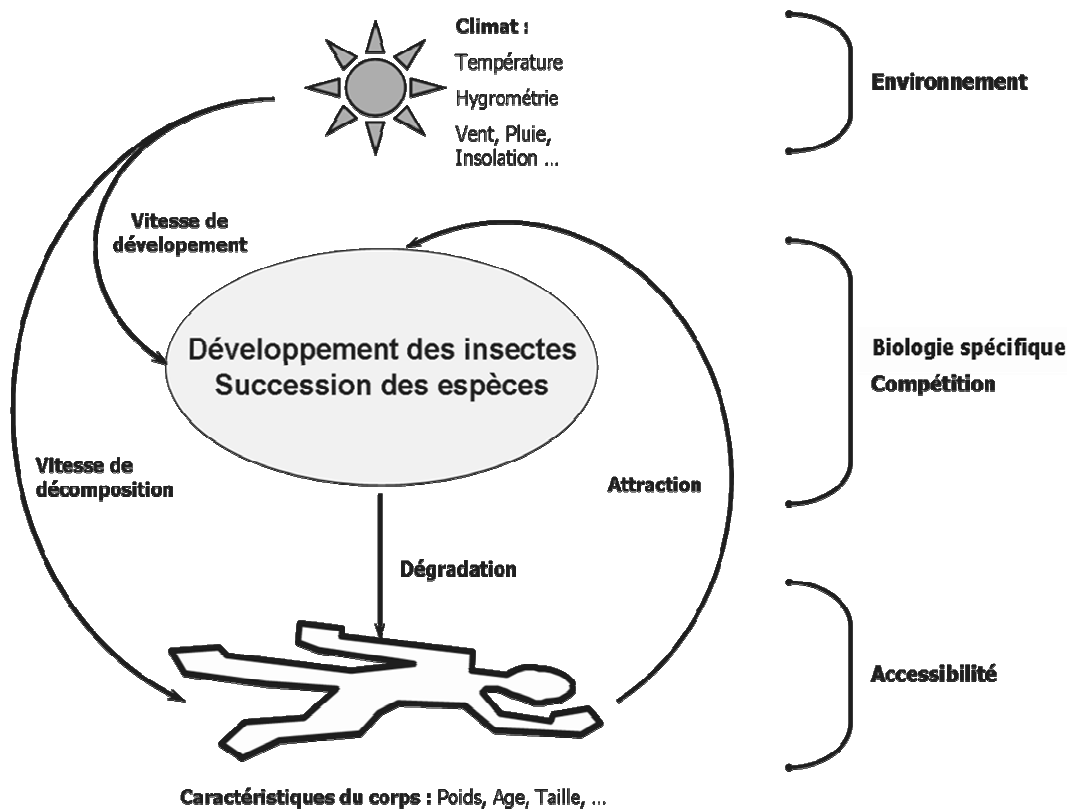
Climat :
Température
Hygrométrie
Vent, Pluie, Insolation ...

Environnement

Vitesse de dévelopement

Développement des insectes
Succession des espèces

Biologie spécifique
Compétition

Vitesse de décomposition

Attraction

Dégradation

Accessibilité

Caractéristiques du corps : Poids, Age, Taille, ...